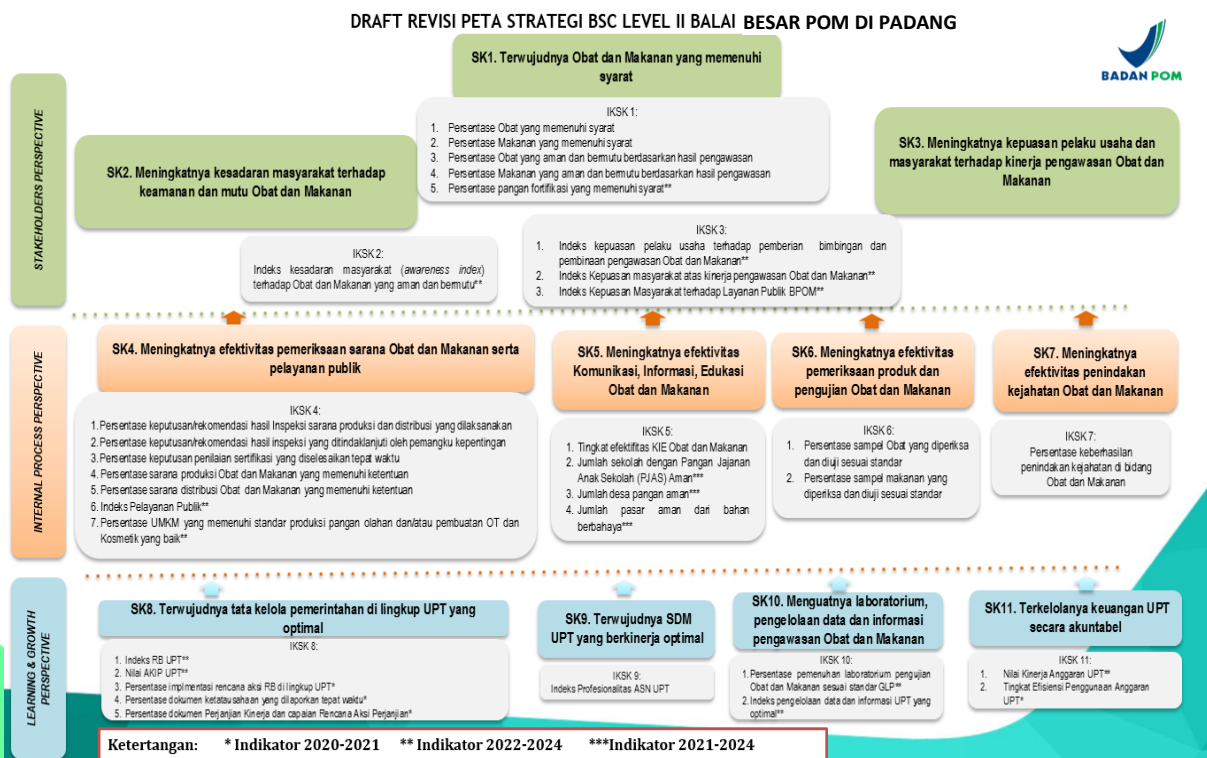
DRAFT REVISI PETA STRATEGI BSC LEVEL II BALAI BESAR POM DI PADANG

BADAN POM

STAKEHOLDERS PERSPECTIVE

SK1. Terwujudnya Obat dan Makanan yang memenuhi syarat

IKSK 1:
1. Persentase Obat yang memenuhi syarat
2. Persentase Makanan yang memenuhi syarat
3. Persentase Obat yang aman dan bermutu berdasarkan hasil pengawasan
4. Persentase Makanan yang aman dan bermutu berdasarkan hasil pengawasan
5. Persentase pangan fortifikasi yang memenuhi syarat**

SK2. Meningkatnya kesadaran masyarakat terhadap keamanan dan mutu Obat dan Makanan

IKSK 2:
Indeks kesadaran masyarakat (awareness index) terhadap Obat dan Makanan yang aman dan bermutu**

SK3. Meningkatnya kepuasan pelaku usaha dan masyarakat terhadap kinerja pengawasan Obat dan Makanan

IKSK 3:
1. Indeks kepuasan pelaku usaha terhadap pemberian bimbingan dan pembinaan pengawasan Obat dan Makanan**
2. Indeks Kepuasan masyarakat atas kinerja pengawasan Obat dan Makanan**
3. Indeks Kepuasan Masyarakat terhadap Layanan Publik BPOM**

INTERNAL PROCESS PERSPECTIVE

SK4. Meningkatnya efektivitas pemeriksaan sarana Obat dan Makanan serta pelayanan publik

IKSK 4:
1. Persentase keputusan/rekomendasi hasil Inspeksi sarana produksi dan distribusi yang dilaksanakan
2. Persentase keputusan/rekomendasi hasil inspeksi yang ditindaklanjuti oleh pemangku kepentingan
3. Persentase keputusan penilaian sertifikasi yang diselesaikan tepat waktu
4. Persentase sarana produksi Obat dan Makanan yang memenuhi ketentuan
5. Persentase sarana distribusi Obat dan Makanan yang memenuhi ketentuan
6. Indeks Pelayanan Publik**
7. Persentase UMKM yang memenuhi standar produksi pangan olahan dan/atau pembuatan OT dan Kosmetik yang baik**

SK5. Meningkatnya efektivitas Komunikasi, Informasi, Edukasi Obat dan Makanan

IKSK 5:
1. Tingkat efektifitas KIE Obat dan Makanan
2. Jumlah sekolah dengan Pangan Jajanan Anak Sekolah (PJAS) Aman***
3. Jumlah desa pangan aman***
4. Jumlah pasar aman dari bahan berbahaya***

SK6. Meningkatnya efektivitas pemeriksaan produk dan pengujian Obat dan Makanan

IKSK 6:
1. Persentase sampel Obat yang diperiksa dan diuji sesuai standar
2. Persentase sampel makanan yang diperiksa dan diuji sesuai standar

SK7. Meningkatnya efektivitas penindakan kejahatan Obat dan Makanan

IKSK 7:
Persentase keberhasilan penindakan kejahatan di bidang Obat dan Makanan

LEARNING & GROWTH PERSPECTIVE

SK8. Terwujudnya tata kelola pemerintahan di lingkup UPT yang optimal

IKSK 8:
1. Indeks RB UPT**
2. Nilai AKIP UPT**
3. Persentase implementasi rencana aksi RB di lingkup UPT*
4. Persentase dokumen ketatausahaan yang dilaporkan tepat waktu*
5. Persentase dokumen Perjanjian Kinerja dan capaian Rencana Aksi Perjanjian*

SK9. Terwujudnya SDM UPT yang berkinerja optimal

IKSK 9:
Indeks Profesionalitas ASN UPT

SK10. Menguatnya laboratorium, pengelolaan data dan informasi pengawasan Obat dan Makanan

IKSK 10:
1. Persentase pemenuhan laboratorium pengujian Obat dan Makanan sesuai standar GLP**
2. Indeks pengelolaan data dan informasi UPT yang optimal**

SK11. Terkelolanya keuangan UPT secara akuntabel

IKSK 11:
1. Nilai Kinerja Anggaran UPT**
2. Tingkat Efisiensi Penggunaan Anggaran UPT*

Ketertangan: * Indikator 2020-2021 ** Indikator 2022-2024 ***Indikator 2021-2024